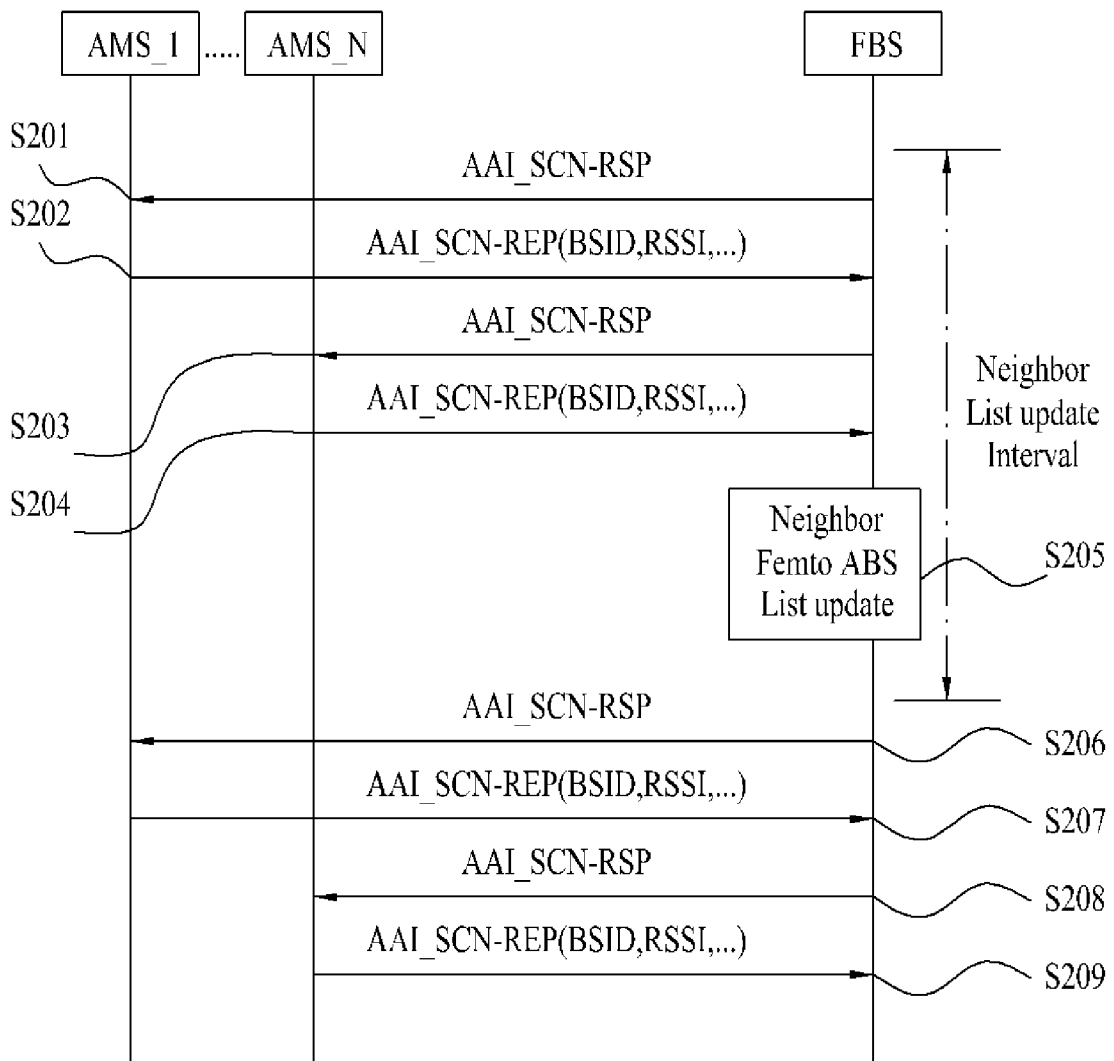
AMS_1 ..... AMS_N

FBS

S201

AAI_SCN-RSP

S202

AAI_SCN-REP(BSID,RSSI,...)

AAI_SCN-RSP

AAI_SCN-REP(BSID,RSSI,...)

S203

S204

Neighbor List update Interval

Neighbor Femto ABS List update

S205

AAI_SCN-RSP

S206

AAI_SCN-REP(BSID,RSSI,...)

S207

AAI_SCN-RSP

S208

AAI_SCN-REP(BSID,RSSI,...)

S209